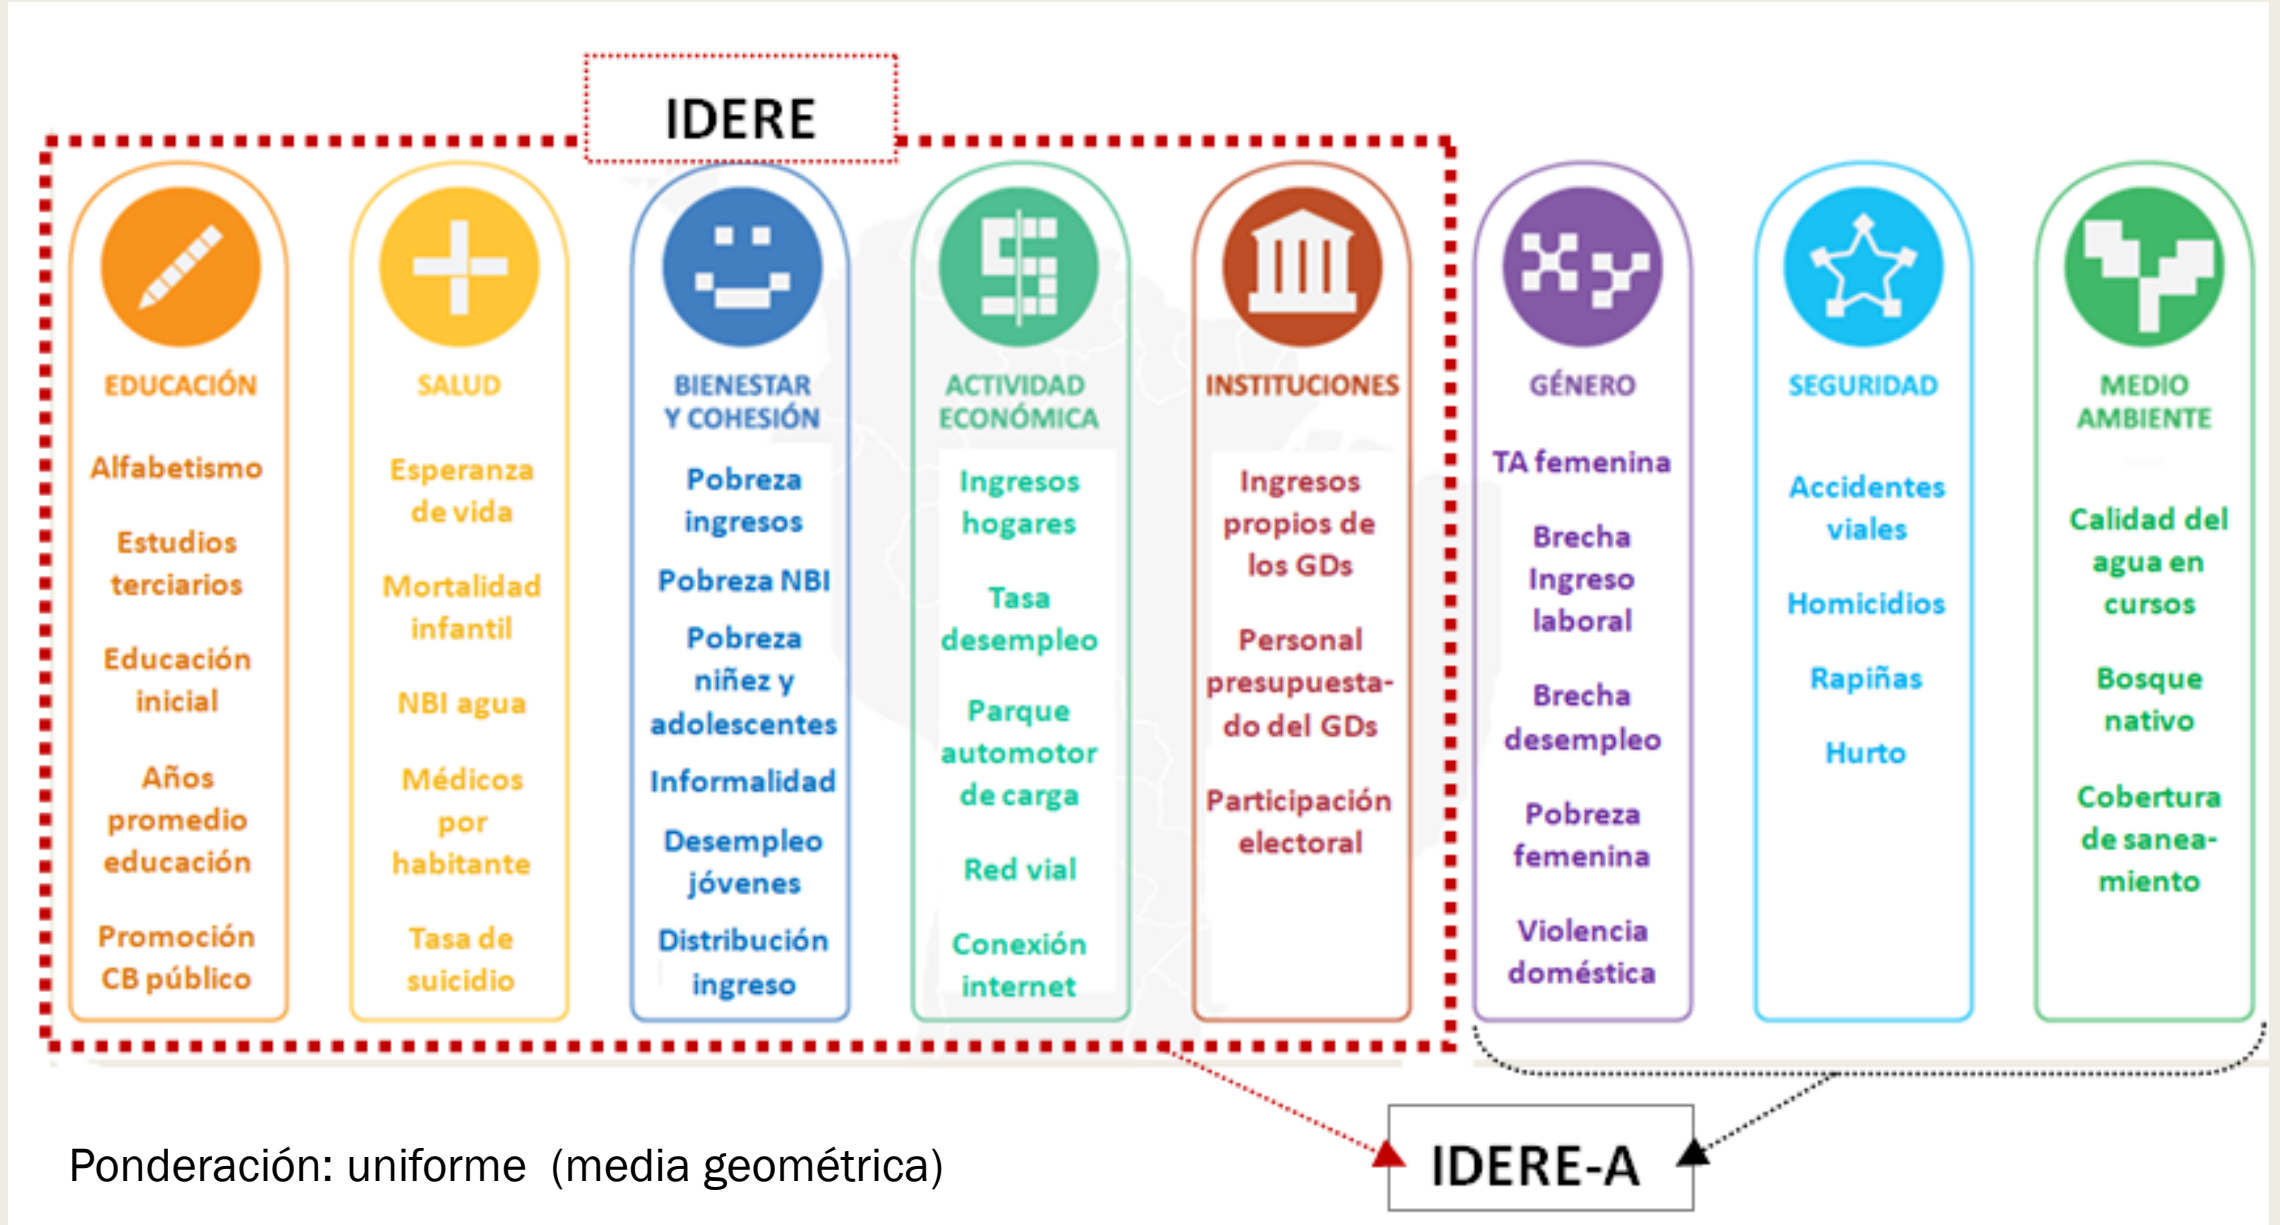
IDERE

EDUCACIÓN
Alfabetismo
Estudios terciarios
Educación inicial
Años promedio educación
Promoción CB público

SALUD
Esperanza de vida
Mortalidad infantil
NBI agua
Médicos por habitante
Tasa de suicidio

BIENESTAR Y COHESIÓN
Pobreza ingresos
Pobreza NBI
Pobreza niñez y adolescentes
Informalidad
Desempleo jóvenes
Distribución ingreso

ACTIVIDAD ECONÓMICA
Ingresos hogares
Tasa desempleo
Parque automotor de carga
Red vial
Conexión internet

INSTITUCIONES
Ingresos propios de los GDs
Personal presupuestado del GDs
Participación electoral

GÉNERO
TA femenina
Brecha Ingreso laboral
Brecha desempleo
Pobreza femenina
Violencia doméstica

SEGURIDAD
Accidentes viales
Homicidios
Rapiñas
Hurto

MEDIO AMBIENTE
Calidad del agua en cursos
Bosque nativo
Cobertura de saneamiento

Ponderación: uniforme (media geométrica)

IDERE-A